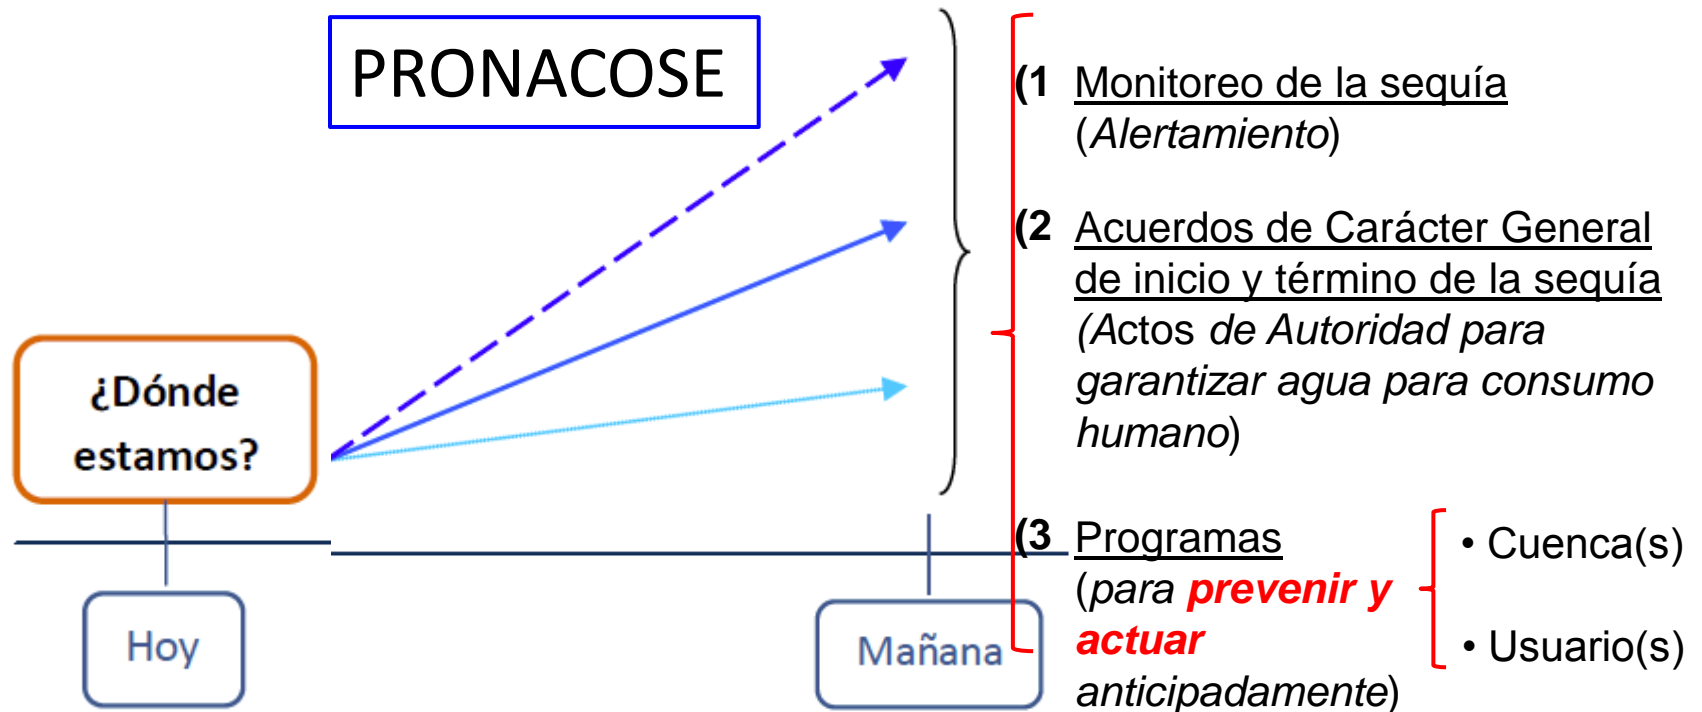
PRONACOSE

¿Dónde estamos?

Hoy

Mañana

(1 Monitoreo de la sequía (*Alertamiento*)

(2 Acuerdos de Carácter General de inicio y término de la sequía (*Actos de Autoridad para garantizar agua para consumo humano*)

(3 Programas (*para* ***prevenir y actuar*** *anticipadamente*)

• Cuenca(s)

• Usuario(s)